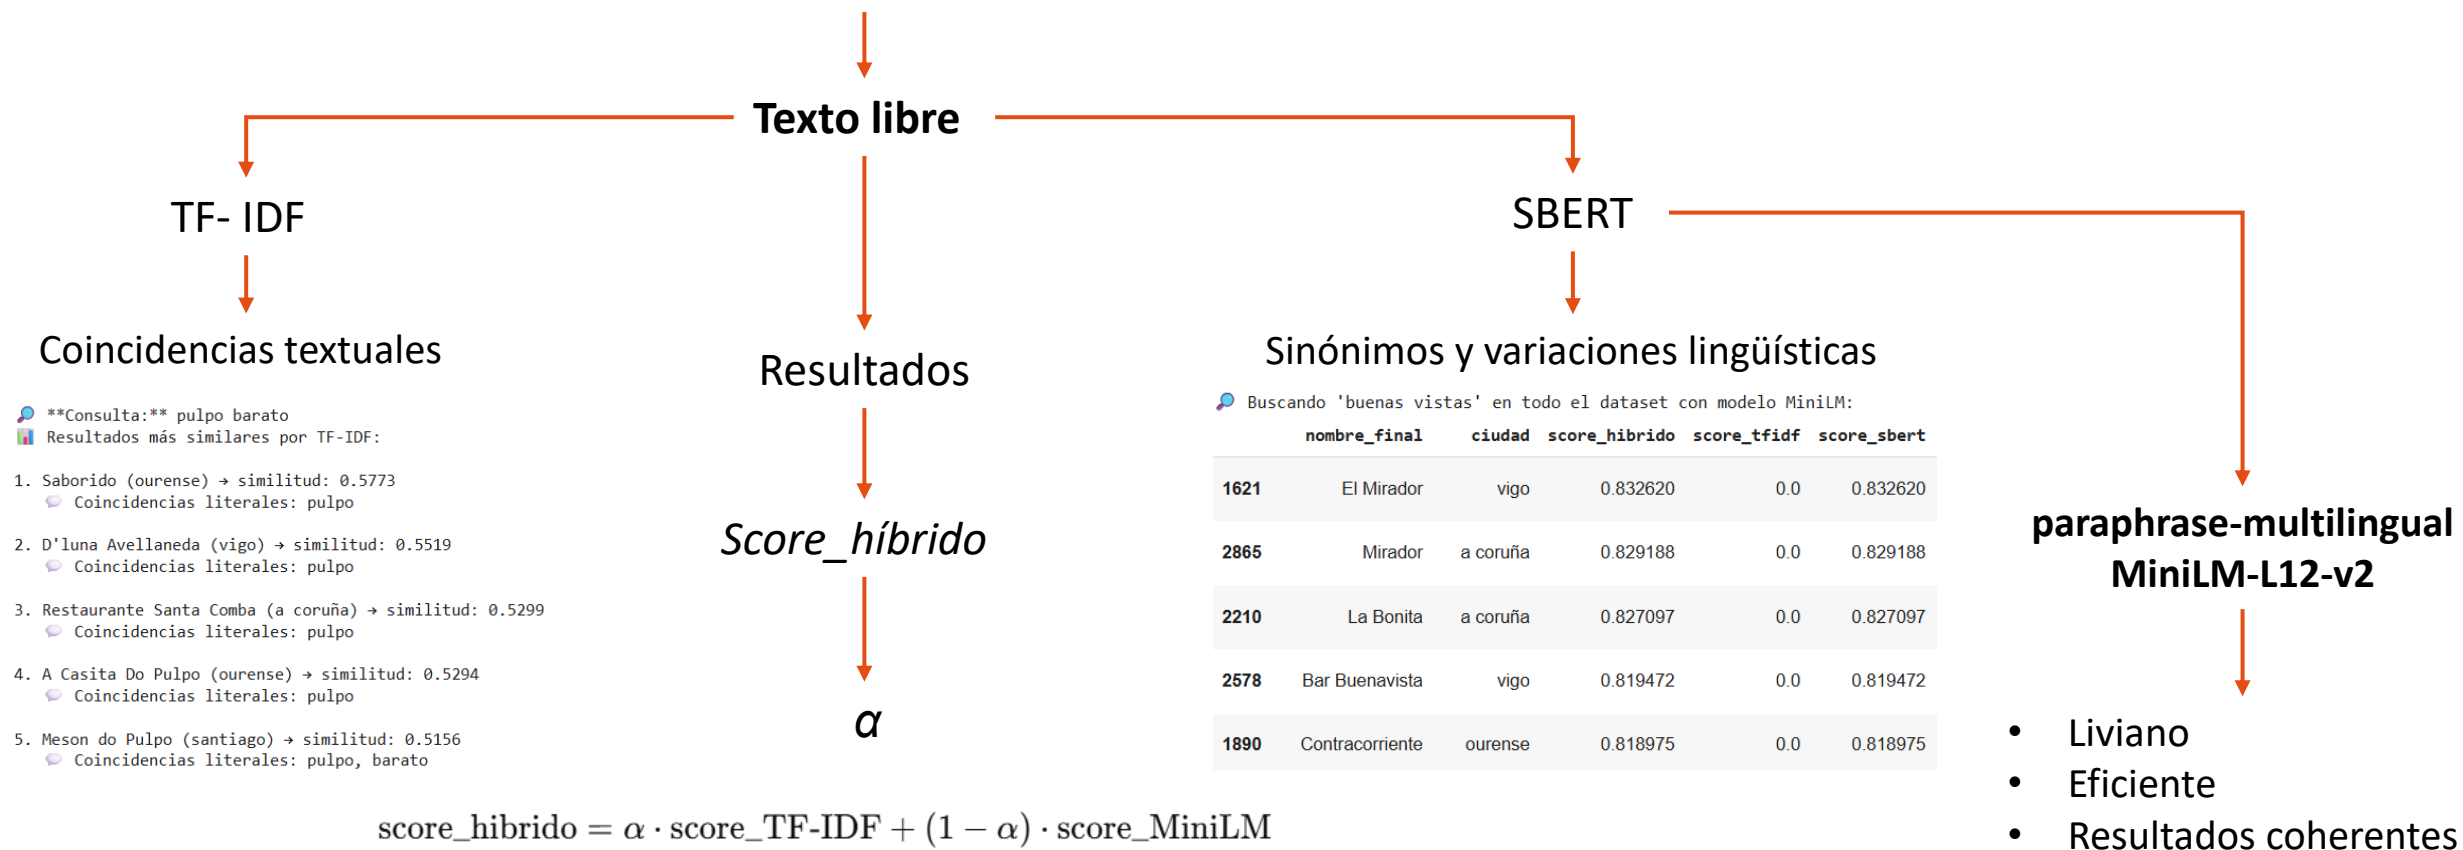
Texto libre

TF- IDF

Coincidencias textuales

🔎 **Consulta:** pulpo barato
📊 Resultados más similares por TF-IDF:

1. Saborido (ourense) → similitud: 0.5773
💬 Coincidencias literales: pulpo

2. D'luna Avellaneda (vigo) → similitud: 0.5519
💬 Coincidencias literales: pulpo

3. Restaurante Santa Comba (a coruña) → similitud: 0.5299
💬 Coincidencias literales: pulpo

4. A Casita Do Pulpo (ourense) → similitud: 0.5294
💬 Coincidencias literales: pulpo

5. Meson do Pulpo (santiago) → similitud: 0.5156
💬 Coincidencias literales: pulpo, barato

Resultados

*Score_híbrido*

$\alpha$

SBERT

Sinónimos y variaciones lingüísticas

🔎 Buscando 'buenas vistas' en todo el dataset con modelo MiniLM:

| | nombre_final | ciudad | score_hibrido | score_tfidf | score_sbert |
|---|---|---|---|---|---|
| 1621 | El Mirador | vigo | 0.832620 | 0.0 | 0.832620 |
| 2865 | Mirador | a coruña | 0.829188 | 0.0 | 0.829188 |
| 2210 | La Bonita | a coruña | 0.827097 | 0.0 | 0.827097 |
| 2578 | Bar Buenavista | vigo | 0.819472 | 0.0 | 0.819472 |
| 1890 | Contracorriente | ourense | 0.818975 | 0.0 | 0.818975 |

paraphrase-multilingual MiniLM-L12-v2

• Liviano
• Eficiente
• Resultados coherentes

$\text{score\_hibrido} = \alpha \cdot \text{score\_TF-IDF} + (1-\alpha) \cdot \text{score\_MiniLM}$